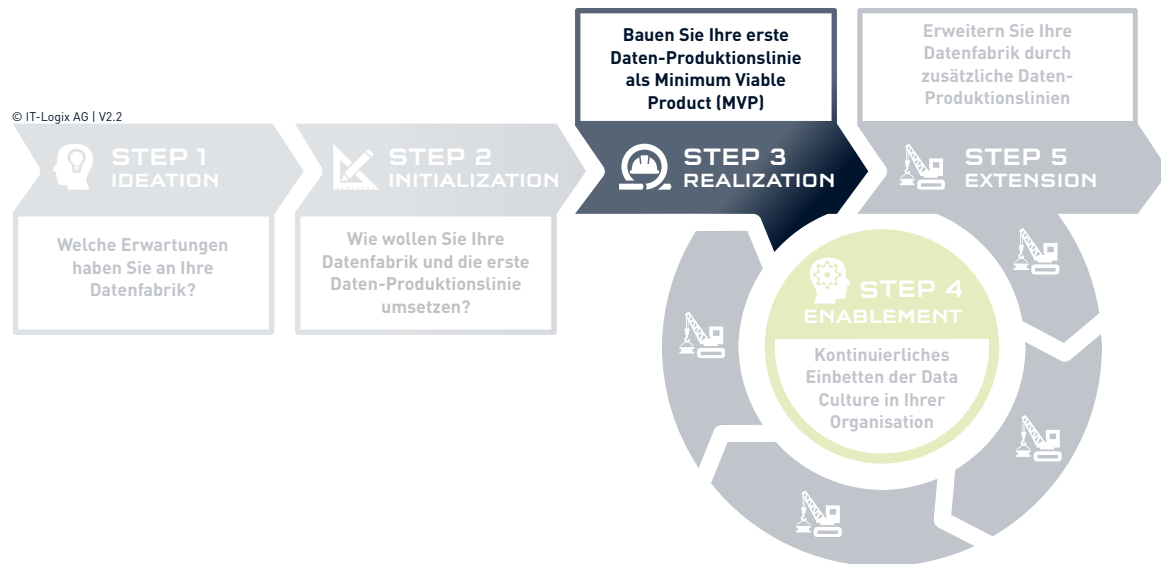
© IT-Logix AG | V2.2

STEP 1
IDEATION

Welche Erwartungen haben Sie an Ihre Datenfabrik?

STEP 2
INITIALIZATION

Wie wollen Sie Ihre Datenfabrik und die erste Daten-Produktionslinie umsetzen?

Bauen Sie Ihre erste Daten-Produktionslinie als Minimum Viable Product (MVP)

STEP 3
REALIZATION

Erweitern Sie Ihre Datenfabrik durch zusätzliche Daten-Produktionslinien

STEP 5
EXTENSION

STEP 4
ENABLEMENT

Kontinuierliches Einbetten der Data Culture in Ihrer Organisation